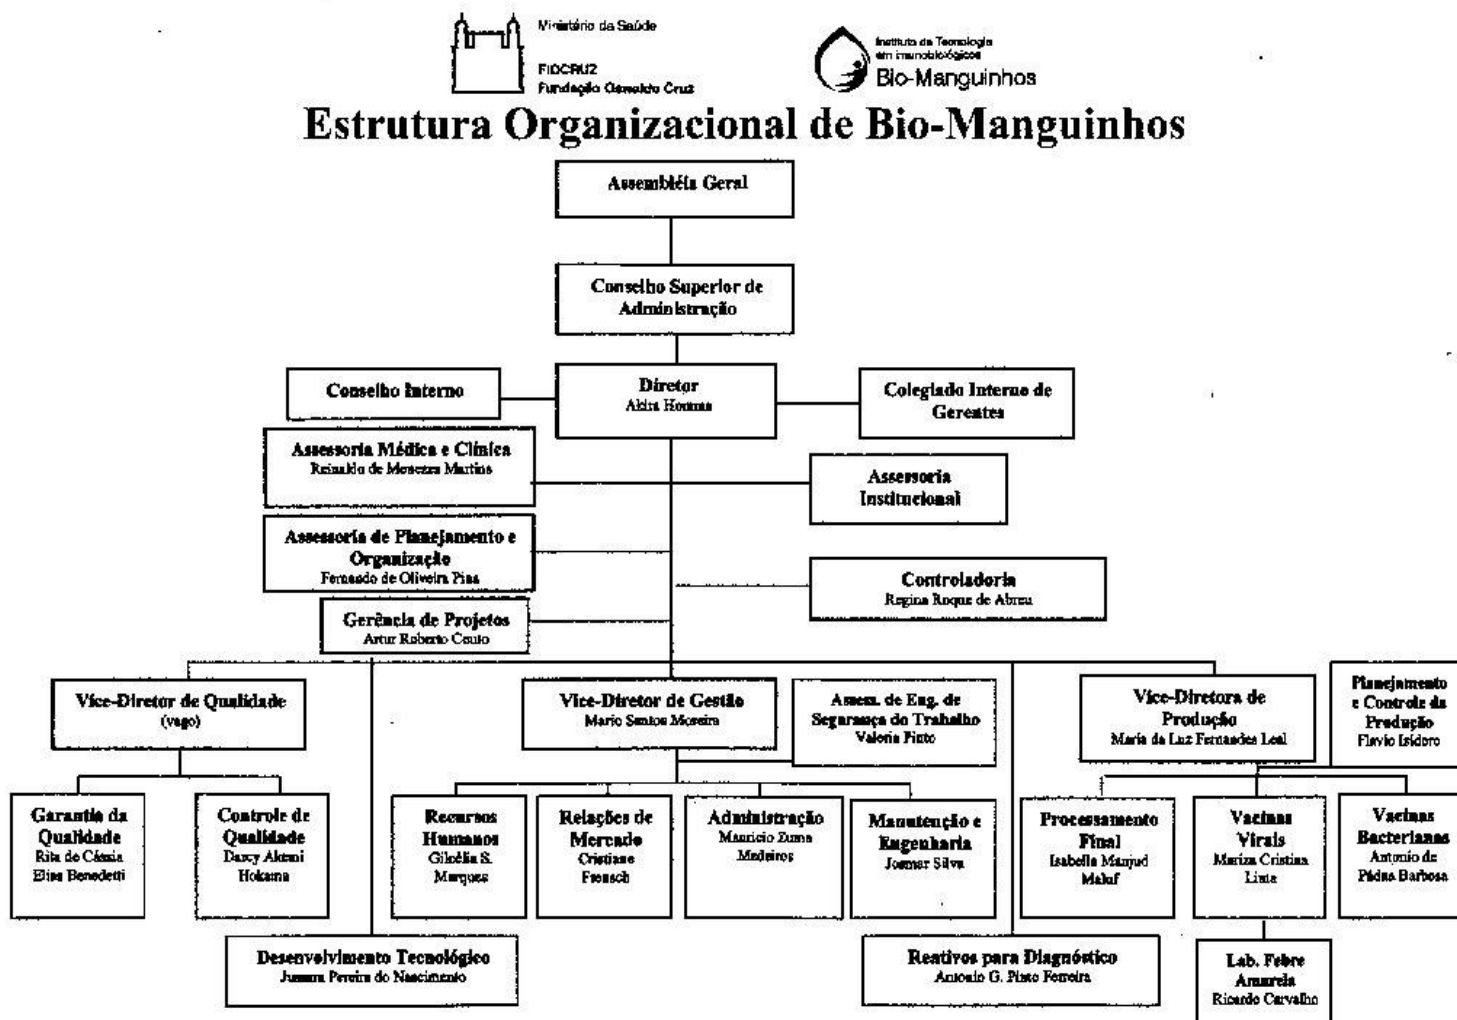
Ministério da Saúde
FIOCRUZ
Fundação Oswaldo Cruz

Instituto de Tecnologia em Imunobiológicos
Bio-Manguinhos

Estrutura Organizacional de Bio-Manguinhos

Assembléia Geral

Conselho Superior de Administração

Conselho Interno

Diretor
Akira Homma

Colegiado Interno de Gerentes

Assessoria Médica e Clínica
Reinaldo de Menezes Martins

Assessoria Institucional

Assessoria de Planejamento e Organização
Fernando de Oliveira Pina

Controladoria
Regina Roque de Abreu

Gerência de Projetos
Artur Roberto Couto

Vice-Diretor de Qualidade
(vago)

Vice-Diretor de Gestão
Mario Santos Moreira

Assess. de Eng. de Segurança do Trabalho
Valeria Pinto

Vice-Diretora de Produção
Maria da Luz Fernandes Leal

Planejamento e Controle da Produção
Flavio Isidoro

Garantia da Qualidade
Rita de Cássia Elisa Benedetti

Controle de Qualidade
Darcy Akemi Hokama

Recursos Humanos
Gilcélia S. Marques

Relações de Mercado
Cristiane Frensch

Administração
Mauricio Zuma Medeiros

Manutenção e Engenharia
Josmar Silva

Processamento Final
Isabella Manjud Maluf

Vacinas Virais
Marisa Cristina Lima

Vacinas Bacterianas
Antonio de Pádua Barbosa

Desenvolvimento Tecnológico
Jussara Pereira do Nascimento

Reativos para Diagnóstico
Antonio G. Pinto Ferreira

Lab. Febre Amarela
Ricardo Carvalho